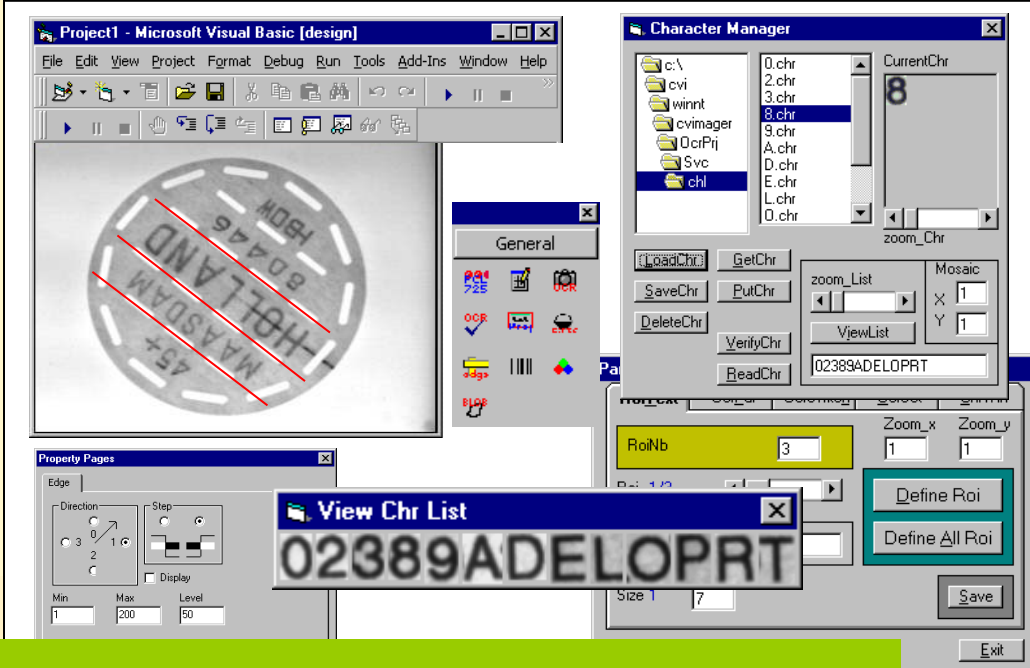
Project1 - Microsoft Visual Basic [design]

File Edit View Project Format Debug Run Tools Add-Ins Window Help

HBOW
8D446
HOLLAND
MAASDAM
45+

General

Character Manager

c:\
cvi
winnt
cvimager
OcrPrj
Svc
chl

0.chr
2.chr
3.chr
8.chr
9.chr
A.chr
D.chr
E.chr
L.chr
O.chr

CurrentChr
8
zoom_Chr

LoadChr
GetChr
SaveChr
PutChr
DeleteChr
VerifyChr
ReadChr

zoom_List
ViewList
Mosaic
X 1
Y 1
02389ADELOPRT

Pa
RoiText
RoiNb 3
Zoom_x 1
Zoom_y 1
Roi 1/2
Define Roi
Define All Roi
Size 1 7
Save
Exit

Property Pages
Edge
Direction
0
3
1
2
Step
Display
Min 1
Max 200
Level 50

View Chr List
02389ADELOPRT